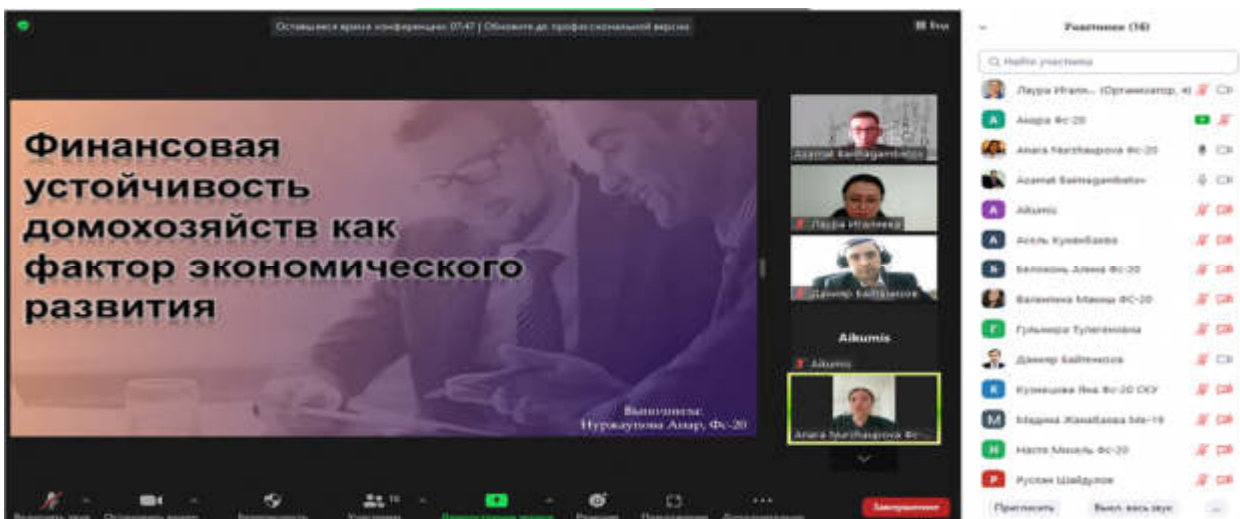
Оставшееся время конференции: 07:47 | Обновите до профессиональной версии

Вид

Финансовая устойчивость домохозяйств как фактор экономического развития

Выполнила:
Нуржаупова Анар, Фс-20

Azamat Seitbagambetov

Лаура Италиева

Дамир Байтенов

Aikumis

Aikumis

Anara Nurzhaupova Фс-20

Участники (16)

Найти участника

Лаура Итали... (Организатор, я)

Анара Фс-20

Anara Nurzhaupova Фс-20

Azamat Seitbagambetov

Aikumis

Асель Кувабаева

Белоконь Алена Фс-20

Валентина Маниц ФС-20

Гульмира Тулегеновна

Дамир Байтенов

Кузнецова Яна Фс-20 СКУ

Марина Жанабаева Мк-19

Настя Мисель Фс-20

Руслан Шайдулов

Пригласить

Выкл. весь звук

...

Включить звук

Остановить видео

Безопасность

Участники 16

Демонстрация экрана

Реакции

Переключение

Дополнительно

Завершение